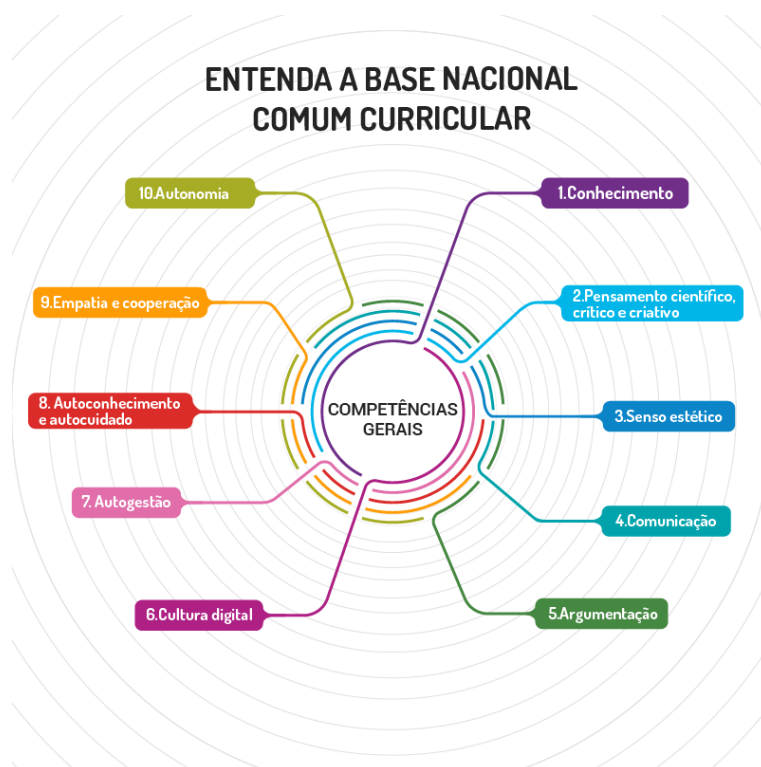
ENTENDA A BASE NACIONAL COMUM CURRICULAR

COMPETÊNCIAS GERAIS

1.Conhecimento

2.Pensamento científico, crítico e criativo

3.Senso estético

4.Comunicação

5.Argumentação

6.Cultura digital

7. Autogestão

8. Autoconhecimento e autocuidado

9.Empatia e cooperação

10.Autonomia